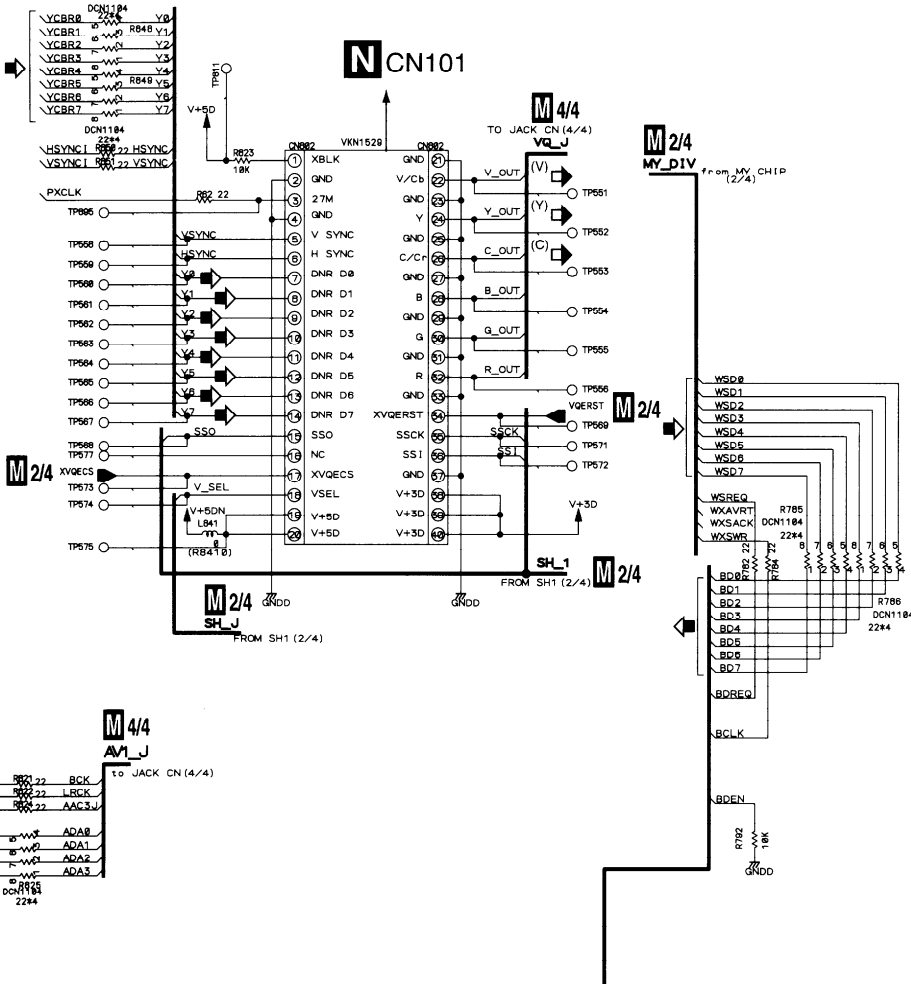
YCBR0
YCBR1
YCBR2
YCBR3
YCBR4
YCBR5
YCBR6
YCBR7
DCN1104 22*4
R848
R849
Y0 Y1 Y2 Y3 Y4 Y5 Y6 Y7
DCN1104 22*4
HSYNCI R851 22 HSYNC
VSYNCI R851 22 VSYNC
PXCLK
R82 22
TP805
TP811
V+5D
R823 10K
N CN101
VKN1529
CN802
CN802
M 4/4
TO JACK CN (4/4)
VQ_J
M 2/4
MY_DIV
from MY CHIP (2/4)

| | | | |
|---|---|---|---|
| 1 XBLK | 21 GND | | |
| 2 GND | 22 V/Cb | | |
| 3 27M | 23 GND | | |
| 4 GND | 24 Y | | |
| 5 V SYNC | 25 GND | | |
| 6 H SYNC | 26 C/Cr | | |
| 7 DNR D0 | 27 GND | | |
| 8 DNR D1 | 28 B | | |
| 9 DNR D2 | 29 GND | | |
| 10 DNR D3 | 30 G | | |
| 11 DNR D4 | 31 GND | | |
| 12 DNR D5 | 32 R | | |
| 13 DNR D6 | 33 GND | | |
| 14 DNR D7 | 34 XVQERST | | |
| 15 SSO | 35 SSCK | | |
| 16 NC | 36 SSI | | |
| 17 XVQECS | 37 GND | | |
| 18 VSEL | 38 V+3D | | |
| 19 V+5D | 39 V+3D | | |
| 20 V+5D | 40 V+3D | | |

V_OUT (V) TP551
Y_OUT (Y) TP552
C_OUT (C) TP553
B_OUT TP554
G_OUT TP555
R_OUT TP556
VQERST M 2/4
TP569 SSCK
TP571 SSI
TP572
V+3D
TP558 VSYNC
TP559 HSYNC
TP560 Y0
TP561 Y1
TP562 Y2
TP563 Y3
TP564 Y4
TP565 Y5
TP566 Y6
TP567 Y7
TP568 SSO
TP577
M 2/4 XVQECS
TP573
V_SEL
TP574
V+5DN
L841 0 (R8410)
TP575
GNDD
GNDD
SH_1
FROM SH1 (2/4) M 2/4
M 2/4
SH_J
FROM SH1 (2/4)
M 2/4
WSD0 WSD1 WSD2 WSD3 WSD4 WSD5 WSD6 WSD7
WSREQ
WXAVRT
WXSACK
WXSWR
R785 DCN1104 22*4
R782 22
R784 22
8 7 6 5 8 7 6 5
1 2 3 4 1 2 3 4
BD0 BD1 BD2 BD3 BD4 BD5 BD6 BD7
R786 DCN1104 22*4
BDREQ
BCLK
BDEN
R792 10K
GNDD
M 4/4
AV1_J
to JACK CN (4/4)
R821 22 BCK
R822 22 LRCK
R824 22 AAC3J
ADA0
ADA1
ADA2
ADA3
R825 DCN1104 22*4